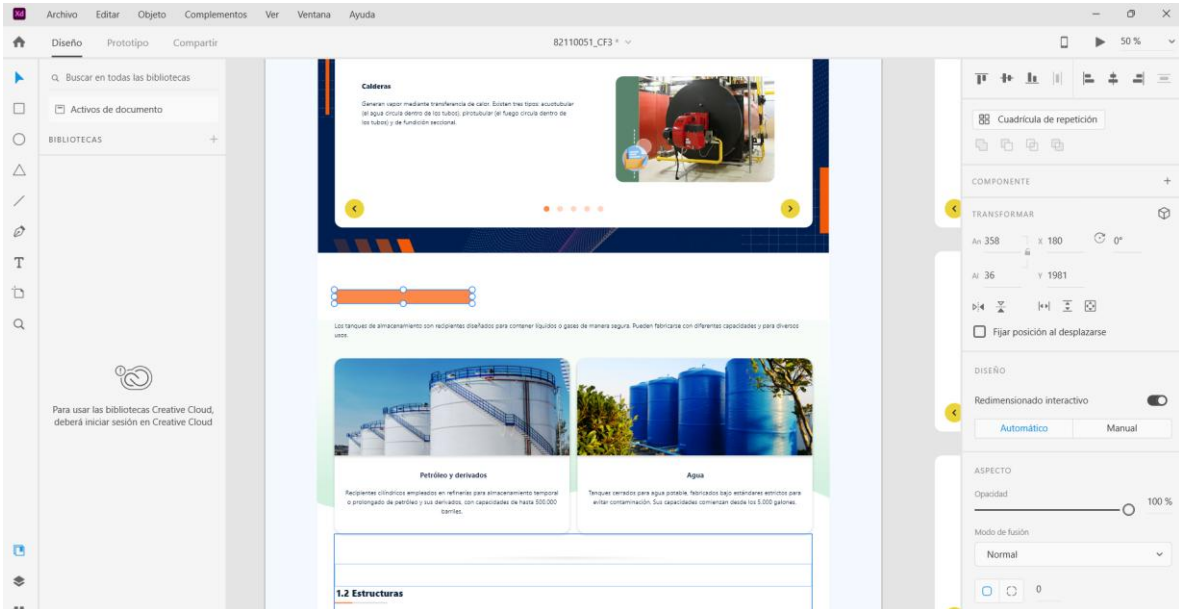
Xd Archivo Editar Objeto Complementos Ver Ventana Ayuda

Diseño Prototipo Compartir

82110051_CF3 *

50 %

Buscar en todas las bibliotecas

Activos de documento

BIBLIOTECAS +

Para usar las bibliotecas Creative Cloud, deberá iniciar sesión en Creative Cloud

Calderas

Generan vapor mediante transferencia de calor. Existen tres tipos: acuotubular (el agua circula dentro de los tubos), pirotubular (el fuego circula dentro de los tubos) y de fundición seccional.

Los tanques de almacenamiento son recipientes diseñados para contener líquidos o gases de manera segura. Pueden fabricarse con diferentes capacidades y para diversos usos.

Petróleo y derivados

Recipientes cilíndricos empleados en refinerías para almacenamiento temporal o prolongado de petróleo y sus derivados, con capacidades de hasta 500.000 barriles.

Agua

Tanques cerrados para agua potable, fabricados bajo estándares estrictos para evitar contaminación. Sus capacidades comienzan desde los 5.000 galones.

1.2 Estructuras

Cuadrícula de repetición

COMPONENTE +

TRANSFORMAR

An 358 Al 180 0°

X 36 Y 1981

Fijar posición al desplazarse

DISEÑO

Redimensionado interactivo

Automático Manual

ASPECTO

Opacidad 100 %

Modo de fusión

Normal

0